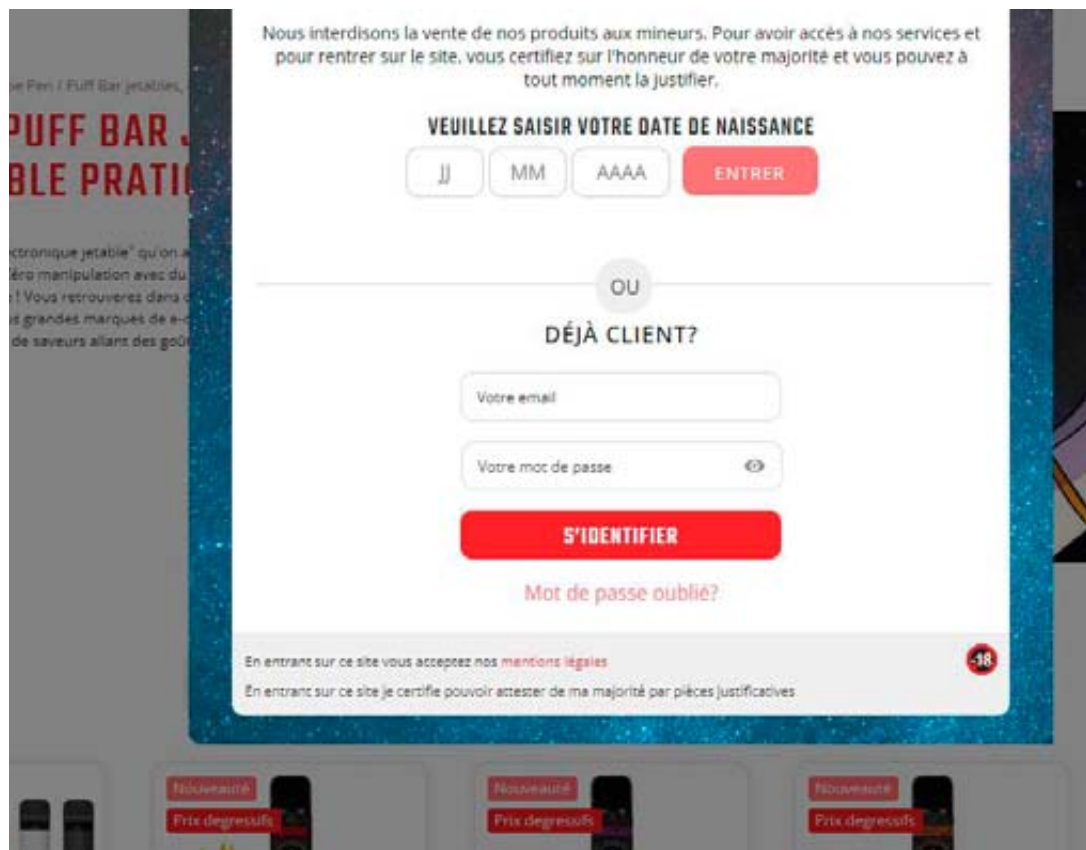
se Pen / Puff Bar jetables,

PUFF BAR J
BLE PRATI

ctronique jetable" qu'on a
éro manipulation avec du
! Vous retrouverez dans
s grandes marques de e-
de saveurs allant des goû

Nous interdisons la vente de nos produits aux mineurs. Pour avoir accès à nos services et pour rentrer sur le site, vous certifiez sur l'honneur de votre majorité et vous pouvez à tout moment la justifier.

VEUILLEZ SAISIR VOTRE DATE DE NAISSANCE

JJ MM AAAA ENTRER

OU

DÉJÀ CLIENT?

Votre email

Votre mot de passe

S'IDENTIFIER

Mot de passe oublié?

En entrant sur ce site vous acceptez nos mentions légales

-18

En entrant sur ce site je certifie pouvoir attester de ma majorité par pièces justificatives

Nouveauté
Prix degressifs

Nouveauté
Prix degressifs

Nouveauté
Prix degressifs